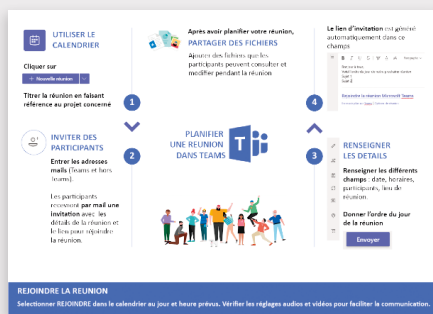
UTILISER LE CALENDRIER

Cliquer sur

+ Nouvelle réunion

Titrer la réunion en faisant référence au projet concerné

1

Après avoir planifier votre réunion, PARTAGER DES FICHIERS

Ajouter des fichiers que les participants peuvent consulter et modifier pendant la réunion

Le lien d'invitation est généré automatiquement dans ce champs

Rejoindre la réunion Microsoft Teams

4

INVITER DES PARTICIPANTS

2

Entrer les adresses mails (Teams et hors Teams).

Les participants recevront par mail une invitation avec les détails de la réunion et le lien pour rejoindre la réunion.

PLANIFIER UNE REUNION DANS TEAMS

3

RENSEIGNER LES DETAILS

Renseigner les différents champs : date, horaires, participants, lieu de réunion.

Donner l'ordre du jour de la réunion

Envoyer

REJOINDRE LA REUNION

Selectionner REJOINDRE dans le calendrier au jour et heure prévus. Vérifier les réglages audios et vidéos pour faciliter la communication.